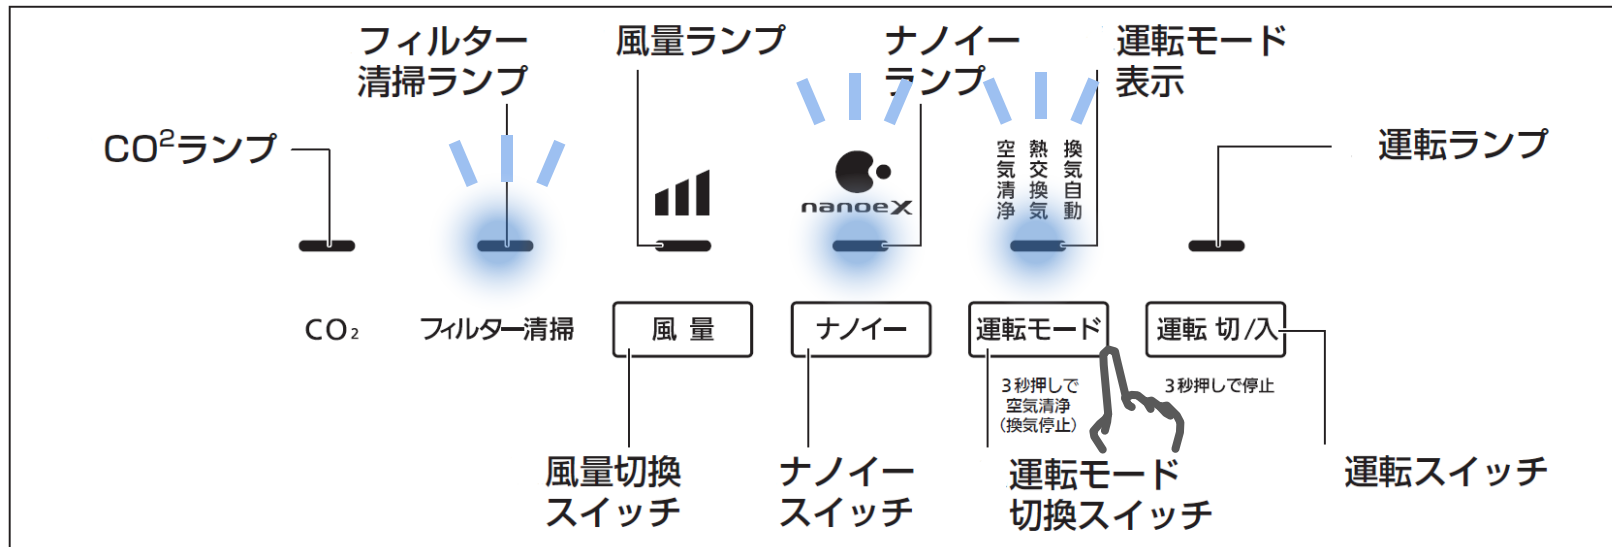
フィルター清掃ランプ

風量ランプ

ナノイーランプ

運転モード表示

$CO^2$ランプ

運転ランプ

nanoeX

空気清浄 熱交換気 換気自動

$CO_2$

フィルター清掃

風 量

ナノイー

運転モード

運転 切/入

3秒押しで空気清浄(換気停止)

3秒押しで停止

風量切換スイッチ

ナノイースイッチ

運転モード切換スイッチ

運転スイッチ